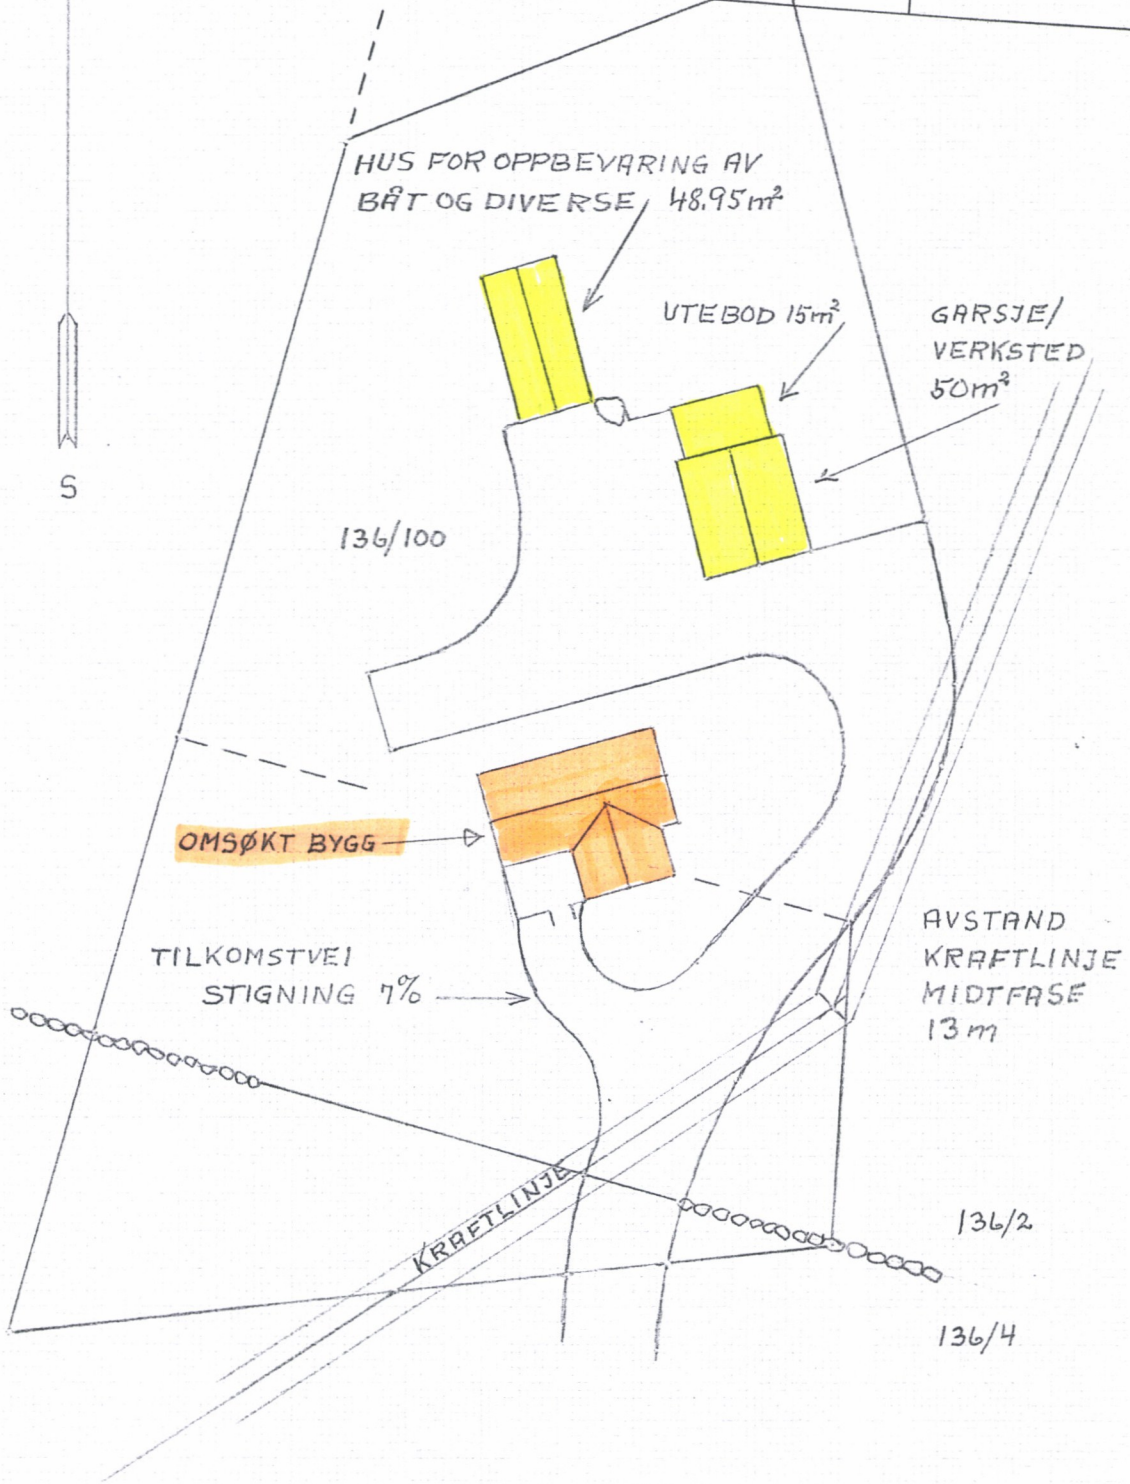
HUS FOR OPPBEVARING AV BÅT OG DIVERSE, 48,95 $m^2$

UTEBOD 15 $m^2$

GARSJE/ VERKSTED $50m^2$

S

136/100

OMSØKT BYGG

TILKOMSTVEI STIGNING 7%

AVSTAND KRAFTLINJE MIDTFASE 13 m

KRAFTLINJE

136/2

136/4